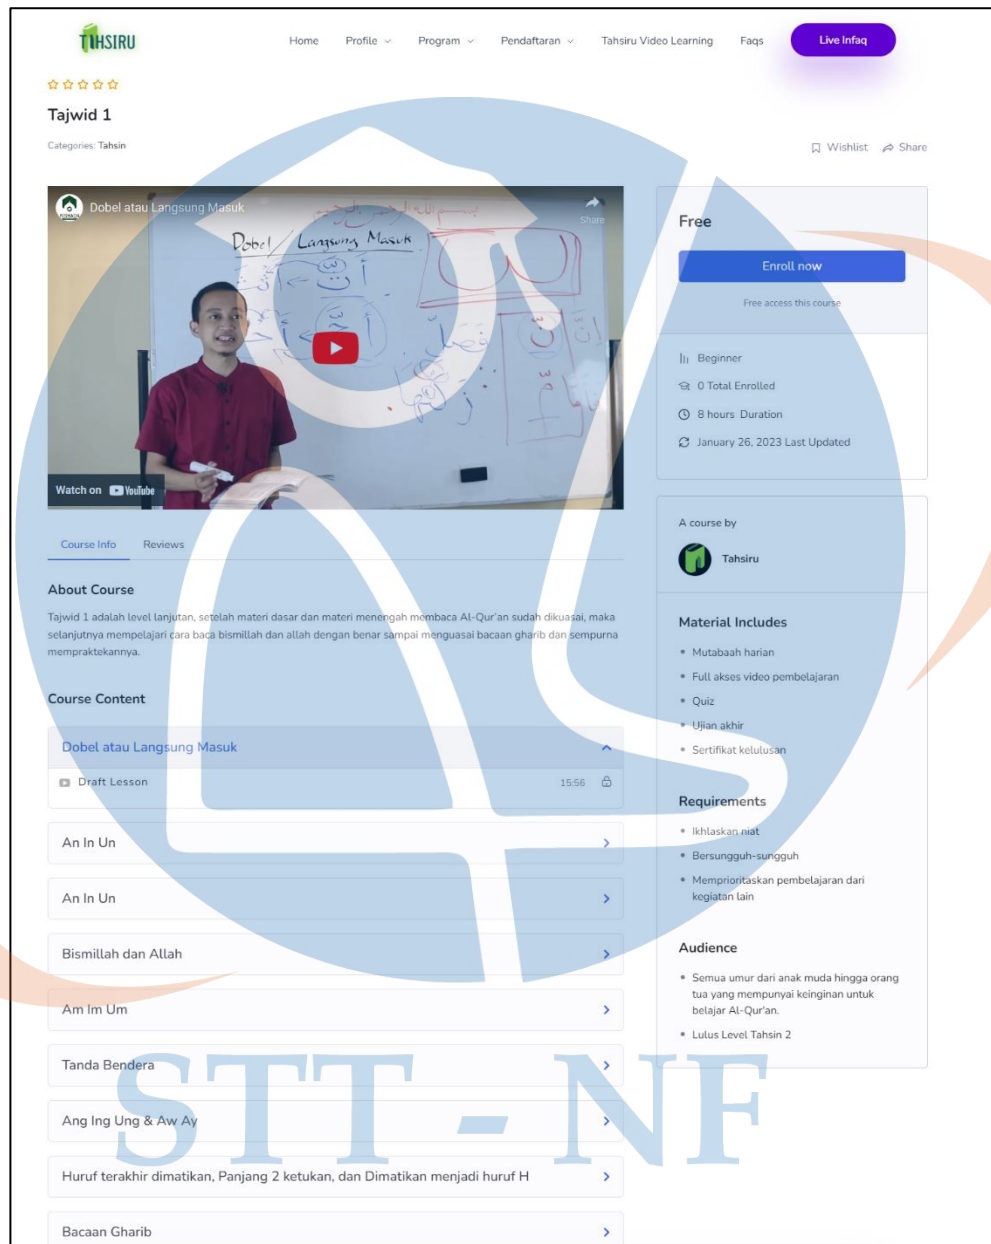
TAHSIRU

Home Profile Program Pendaftaran Tahsiru Video Learning Faqs Live Infaq

Tajwid 1

Categories: Tahsin

Wishlist Share

Dobel atau Langsung Masuk

Share

Dobel Langsung Masuk

Watch on YouTube

Free

Enroll now

Free access this course

Beginner

0 Total Enrolled

8 hours Duration

January 26, 2023 Last Updated

A course by

Tahsiru

Course Info Reviews

About Course

Tajwid 1 adalah level lanjutan, setelah materi dasar dan materi menengah membaca Al-Qur'an sudah dikuasai, maka selanjutnya mempelajari cara baca bismillah dan allah dengan benar sampai menguasai bacaan gharib dan sempurna mempraktekannya.

Material Includes

- Mutabaah harian
- Full akses video pembelajaran
- Quiz
- Ujian akhir
- Sertifikat kelulusan

Course Content

Dobel atau Langsung Masuk

Draft Lesson 15:56

An In Un

An In Un

Bismillah dan Allah

Am Im Um

Tanda Bendera

Ang Ing Ung & Aw Ay

Huruf terakhir dimatikan, Panjang 2 ketukan, dan Dimatikan menjadi huruf H

Bacaan Gharib

Requirements

- Ikhlaskan niat
- Bersungguh-sungguh
- Memprioritaskan pembelajaran dari kegiatan lain

Audience

- Semua umur dari anak muda hingga orang tua yang mempunyai keinginan untuk belajar Al-Qur'an.
- Lulus Level Tahsin 2

STT - NF